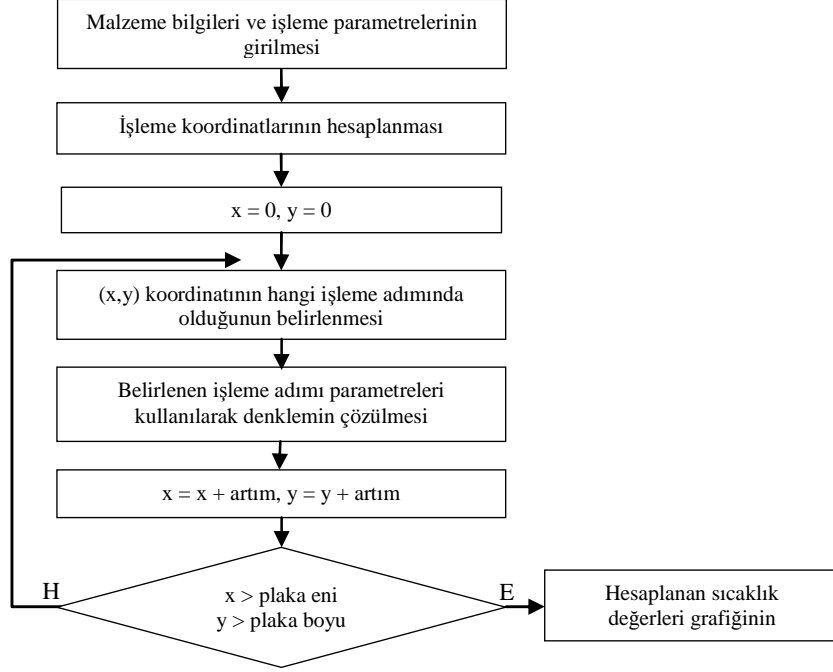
Malzeme bilgileri ve işleme parametrelerinin girilmesi

İşleme koordinatlarının hesaplanması

x = 0, y = 0

(x,y) koordinatının hangi işleme adımında olduğunun belirlenmesi

Belirlenen işleme adımı parametreleri kullanılarak denklemin çözülmesi

x = x + artım, y = y + artım

H

x > plaka eni
y > plaka boyu

E

Hesaplanan sıcaklık değerleri grafiğinin